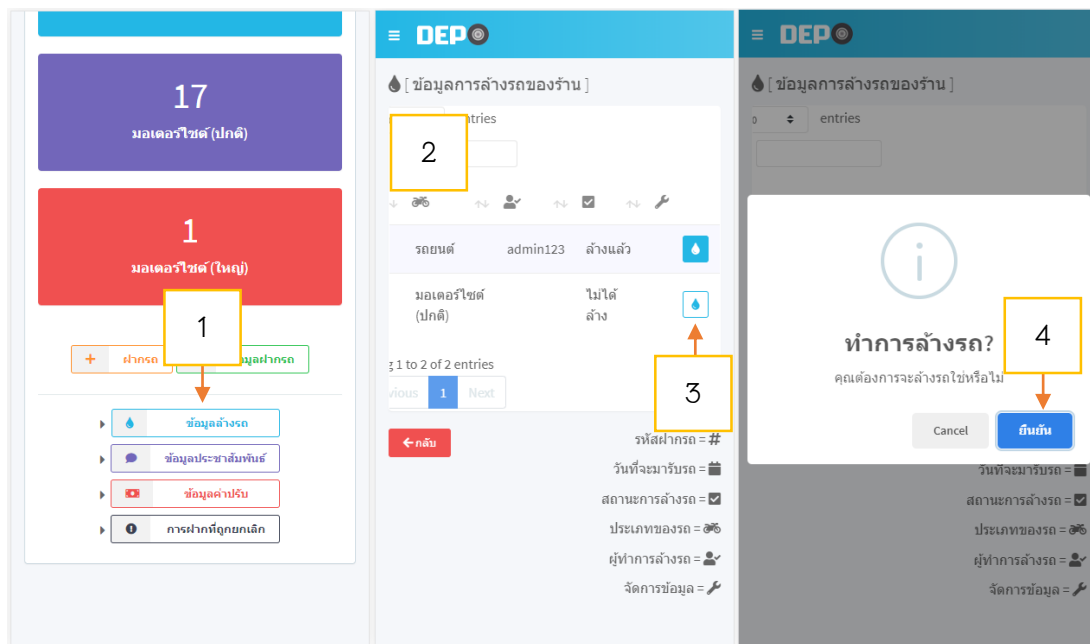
17
มอเตอร์ไซต์ (ปกติ)

1
มอเตอร์ไซต์ (ใหญ่)

1

+ ฝากรถ
มูลฝากรถ

ข้อมูลล้างรถ
ข้อมูลประชาสัมพันธ์
ข้อมูลค่าปรับ
การฝากที่ถูกยกเลิก

DEP

[ ข้อมูลการล้างรถของร้าน ]

ntries

2

| | | | |
|---|---|---|---|
| รถยนต์ | admin123 | ล้างแล้ว | |
| มอเตอร์ไซต์ (ปกติ) | | ไม่ได้ล้าง | |

g 1 to 2 of 2 entries

vious 1 Next

3

กลับ

รหัสฝากรถ =
วันที่จะมารับรถ =
สถานะการล้างรถ =
ประเภทของรถ =
ผู้ทำการล้างรถ =
จัดการข้อมูล =

DEP

[ ข้อมูลการล้างรถของร้าน ]

entries

ทำการล้างรถ?

คุณต้องการจะล้างรถใช่หรือไม่

4

Cancel
ยืนยัน

วันที่จะมารับรถ =
สถานะการล้างรถ =
ประเภทของรถ =
ผู้ทำการล้างรถ =
จัดการข้อมูล =